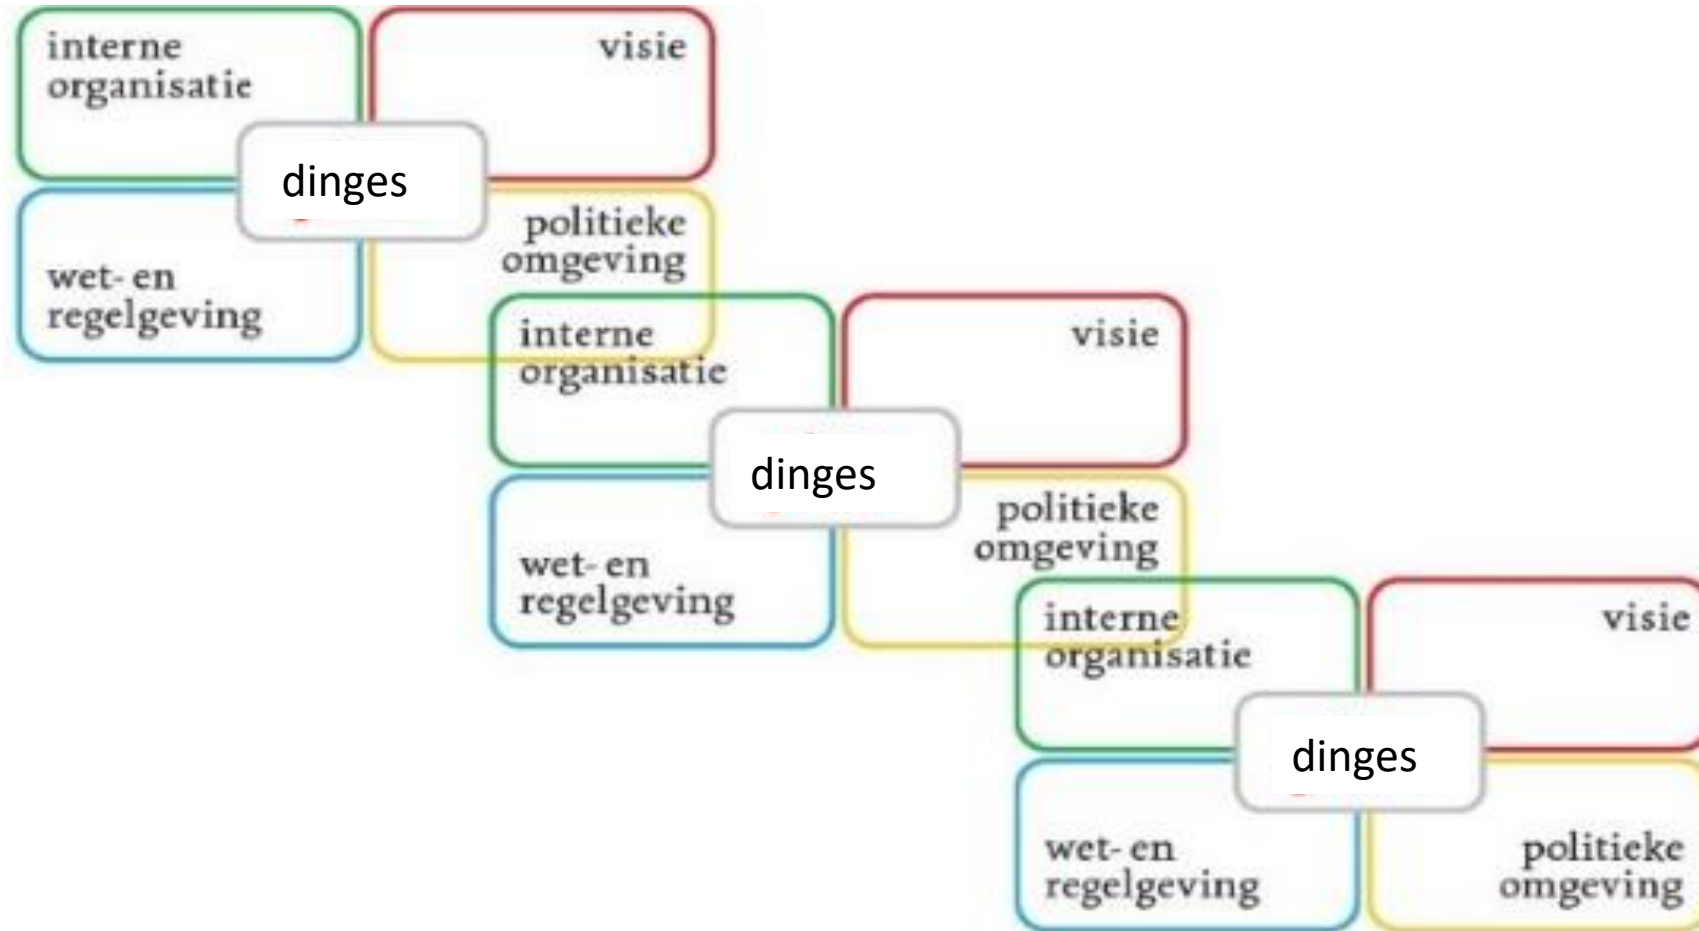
interne organisatie

visie

dinges

wet- en regelgeving

politieke omgeving

interne organisatie

visie

dinges

wet- en regelgeving

politieke omgeving

interne organisatie

visie

dinges

wet- en regelgeving

politieke omgeving